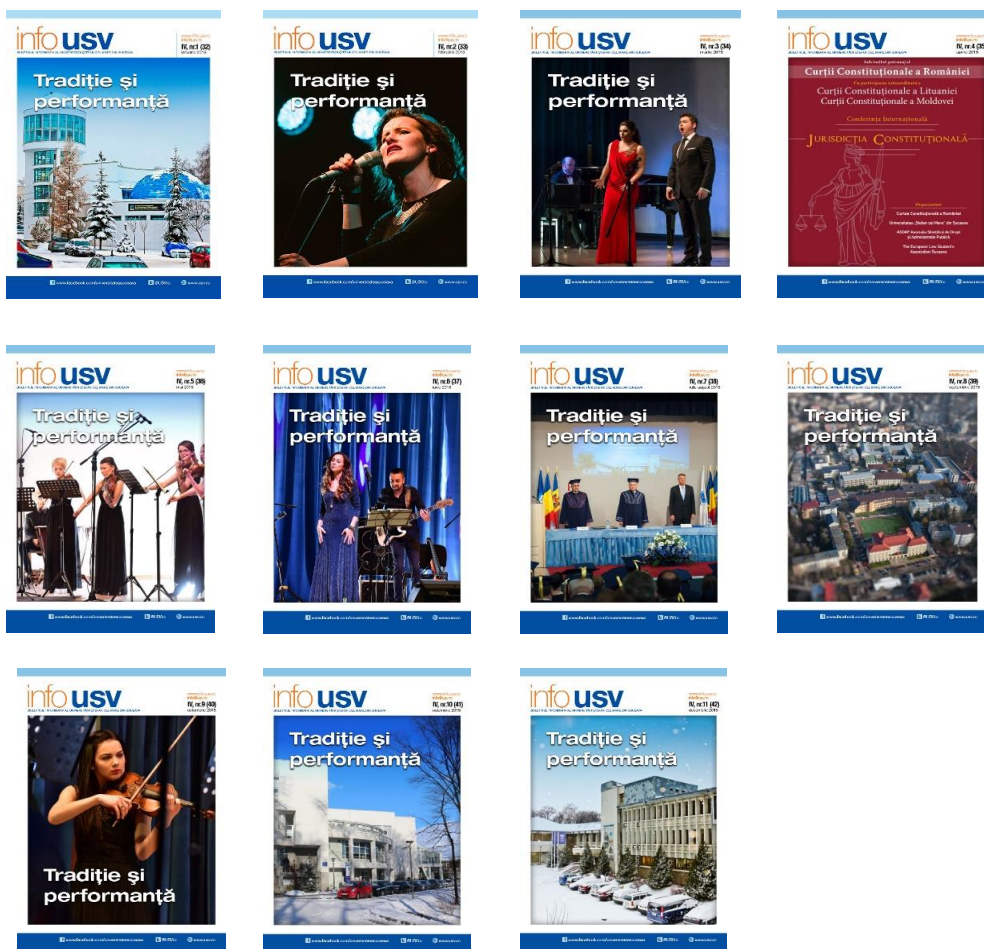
info USV
IV, nr.1 (32)
Tradiţie şi performanţă

info USV
IV, nr.2 (33)
Tradiţie şi performanţă

info USV
IV, nr.3 (34)
Tradiţie şi performanţă

info USV
IV, nr.4 (35)
Curţii Constituţionale a României
Curţii Constituţionale a Lituaniei
Curţii Constituţionale a Moldovei
Conferinţa Internaţională
JURISDICŢIA CONSTITUŢIONALĂ

info USV
IV, nr.5 (36)
Tradiţie şi performanţă

info USV
IV, nr.6 (37)
Tradiţie şi performanţă

info USV
IV, nr.7 (38)
Tradiţie şi performanţă

info USV
IV, nr.8 (39)
Tradiţie şi performanţă

info USV
IV, nr.9 (40)
Tradiţie şi performanţă

info USV
IV, nr.10 (41)
Tradiţie şi performanţă

info USV
IV, nr.11 (42)
Tradiţie şi performanţă